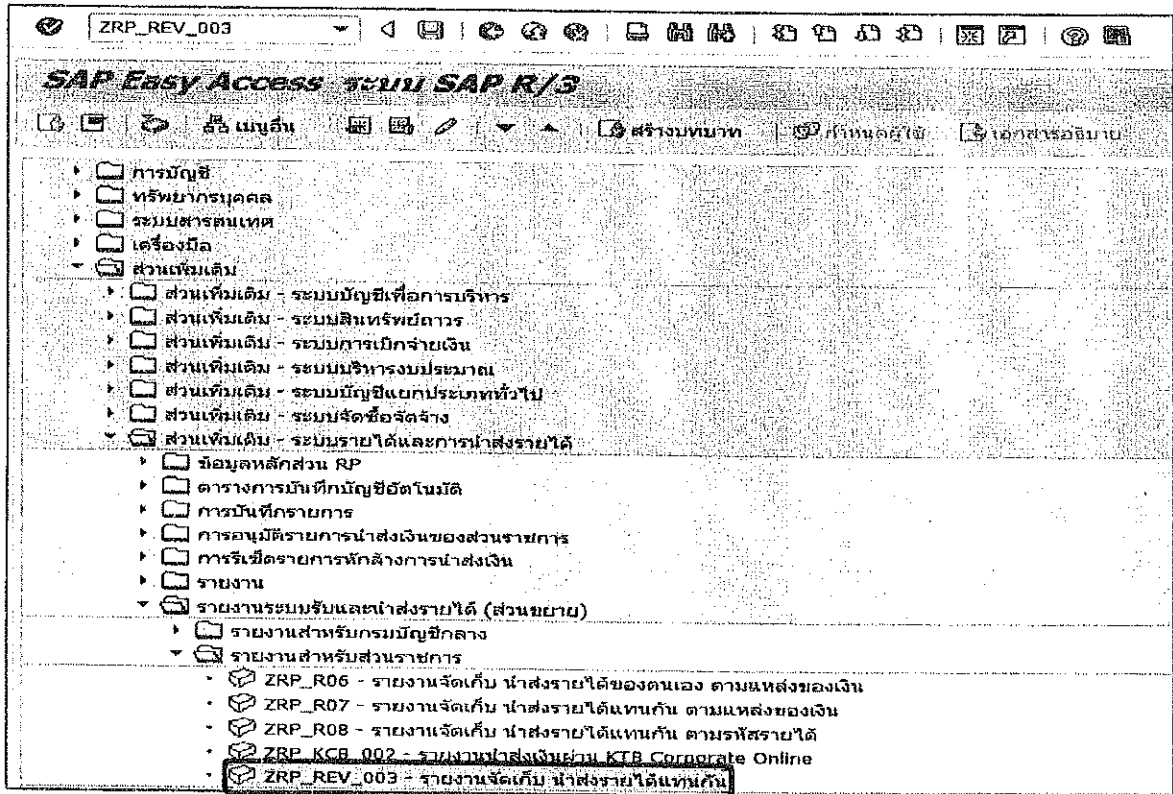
ZRP_REV_003

SAP Easy Access ระบบ SAP R/3

เมนูอื่น สร้างบทบาท กำหนดผู้ใช้ เอกสารอธิบาย

การบัญชี
ทรัพยากรบุคคล
ระบบสารสนเทศ
เครื่องมือ
ส่วนเพิ่มเติม
ส่วนเพิ่มเติม - ระบบบัญชีเพื่อการบริหาร
ส่วนเพิ่มเติม - ระบบสินทรัพย์ถาวร
ส่วนเพิ่มเติม - ระบบการเบิกจ่ายเงิน
ส่วนเพิ่มเติม - ระบบบริหารงบประมาณ
ส่วนเพิ่มเติม - ระบบบัญชีแยกประเภททั่วไป
ส่วนเพิ่มเติม - ระบบจัดซื้อจัดจ้าง
ส่วนเพิ่มเติม - ระบบรายได้และการนำส่งรายได้
ข้อมูลหลักส่วน RP
ตารางการบันทึกบัญชีอัตโนมัติ
การบันทึกรายการ
การอนุมัติรายการนำส่งเงินของส่วนราชการ
การรีเซ็ตรายการหักล้างการนำส่งเงิน
รายงาน
รายงานระบบรับและนำส่งรายได้ (ส่วนขยาย)
รายงานสำหรับกรมบัญชีกลาง
รายงานสำหรับส่วนราชการ
ZRP_R06 - รายงานจัดเก็บ นำส่งรายได้ของตนเอง ตามแหล่งของเงิน
ZRP_R07 - รายงานจัดเก็บ นำส่งรายได้แทนกัน ตามแหล่งของเงิน
ZRP_R08 - รายงานจัดเก็บ นำส่งรายได้แทนกัน ตามรหัสรายได้
ZRP_KCB_002 - รายงานนำส่งเงินผ่าน KTB Corporate Online
ZRP_REV_003 - รายงานจัดเก็บ นำส่งรายได้แทนกัน